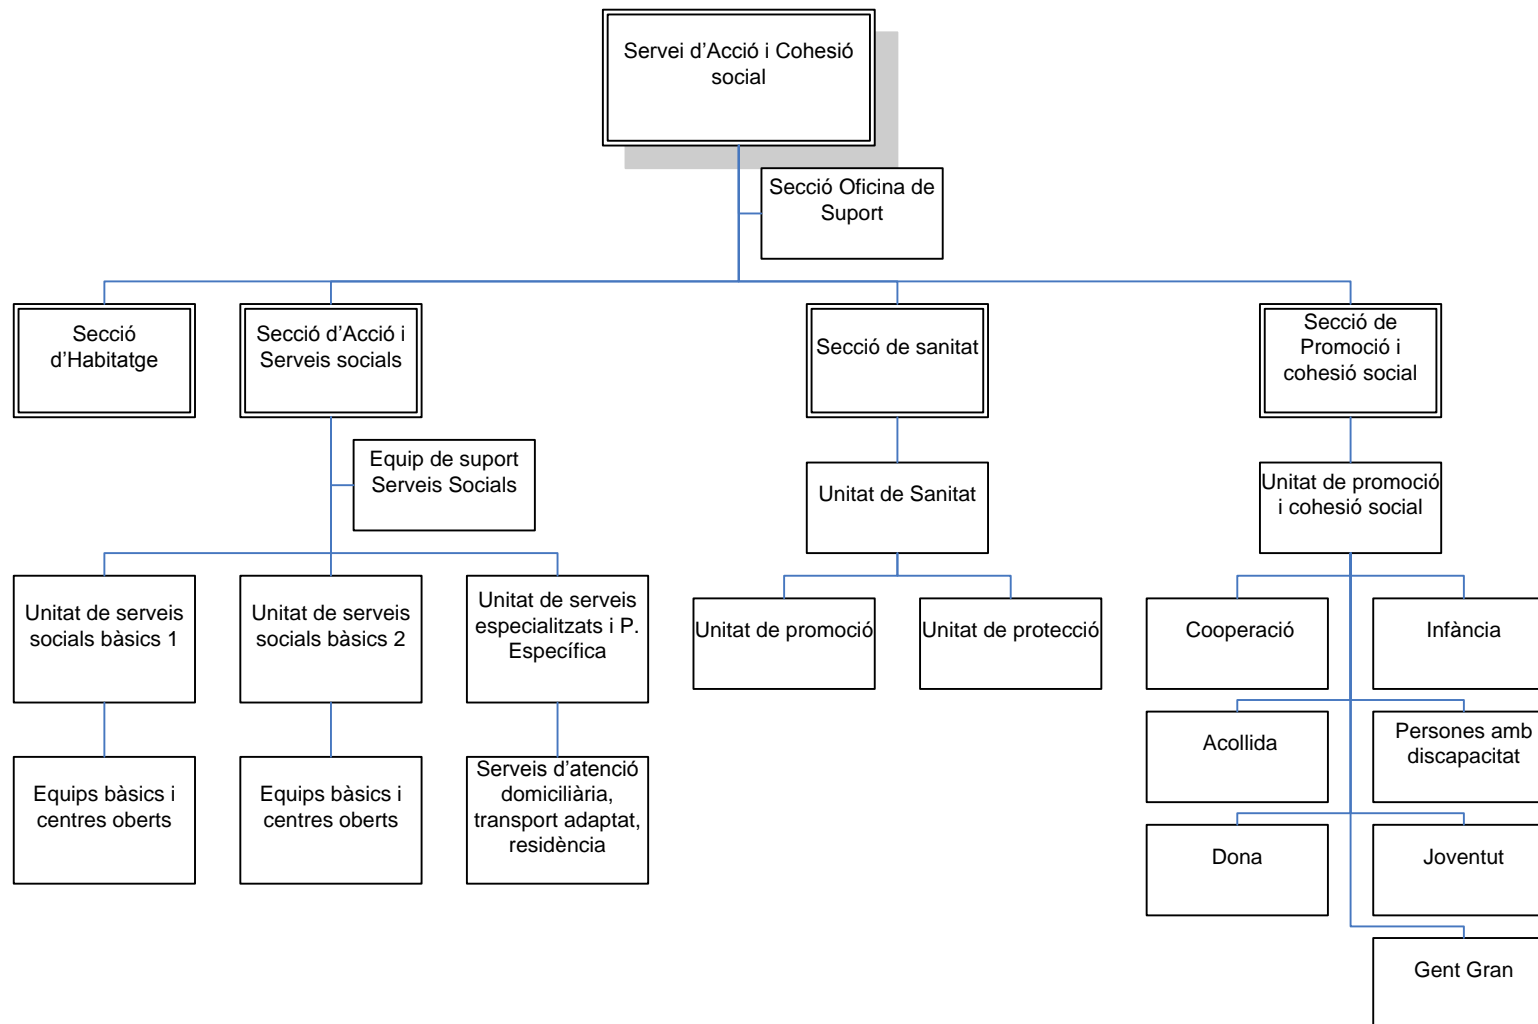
Servei d'Acció i Cohesió social

Secció Oficina de Suport

Secció d'Habitatge

Secció d'Acció i Serveis socials

Secció de sanitat

Secció de Promoció i cohesió social

Equip de suport Serveis Socials

Unitat de Sanitat

Unitat de promoció i cohesió social

Unitat de serveis socials bàsics 1

Unitat de serveis socials bàsics 2

Unitat de serveis especialitzats i P. Específica

Unitat de promoció

Unitat de protecció

Cooperació

Infància

Equips bàsics i centres oberts

Equips bàsics i centres oberts

Serveis d'atenció domiciliària, transport adaptat, residència

Acollida

Persones amb discapacitat

Dona

Joventut

Gent Gran